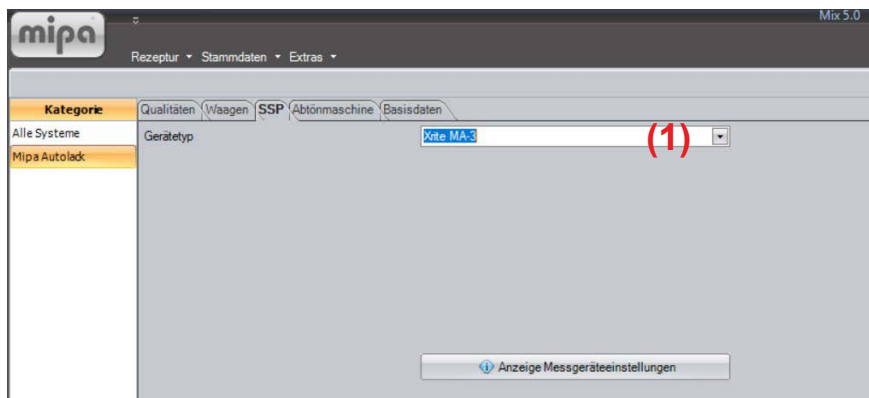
mipa

Mix 5.0

Rezeptur ▾ Stammdaten ▾ Extras ▾

Kategorie
Alle Systeme
Mipa Autolack

Qualitäten | Waagen | SSP | Abtönmaschine | Basisdaten

Gerätetyp
Xrite MA-3
(1)

Anzeige Messgeräteeinstellungen